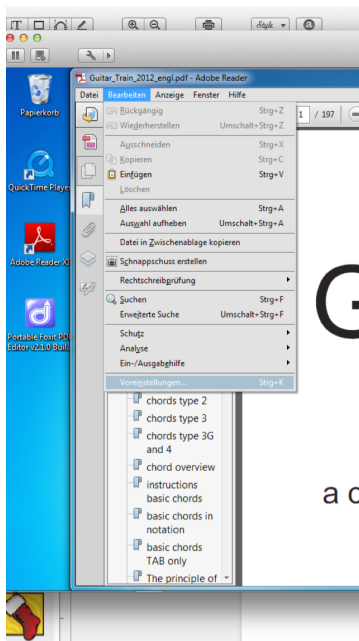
Style

Papierkorb

QuickTime Playe

Adobe Reader X

Portable Foxit PDF Editor v2.1.0 Buil

Guitar_Train_2012_engl.pdf - Adobe Reader

Datei Bearbeiten Anzeige Fenster Hilfe

1 / 197

Rückgängig Strg+Z
Wiederherstellen Umschalt+Strg+Z
Ausschneiden Strg+X
Kopieren Strg+C
Einfügen Strg+V
Löschen
Alles auswählen Strg+A
Auswahl aufheben Umschalt+Strg+A
Datei in Zwischenablage kopieren
Schnappschuss erstellen
Rechtschreibprüfung
Suchen Strg+F
Erweiterte Suche Umschalt+Strg+F
Schutz
Analyse
Ein-/Ausgabehilfe
Voreinstellungen... Strg+K

chords type 2
chords type 3
chords type 3G and 4
chord overview
instructions basic chords
basic chords in notation
basic chords TAB only
The principle of

G

a c